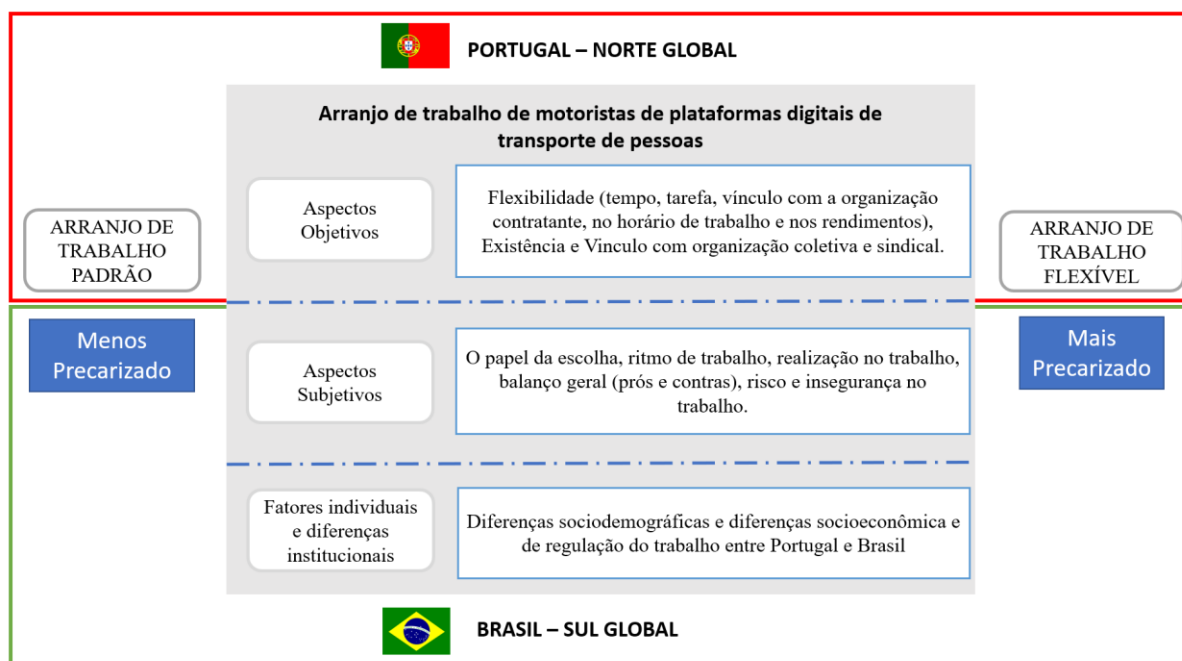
PORTUGAL – NORTE GLOBAL

Arranjo de trabalho de motoristas de plataformas digitais de transporte de pessoas

ARRANJO DE TRABALHO PADRÃO

Aspectos Objetivos

Flexibilidade (tempo, tarefa, vínculo com a organização contratante, no horário de trabalho e nos rendimentos), Existência e Vinculo com organização coletiva e sindical.

ARRANJO DE TRABALHO FLEXÍVEL

Menos Precarizado

Aspectos Subjetivos

O papel da escolha, ritmo de trabalho, realização no trabalho, balanço geral (prós e contras), risco e insegurança no trabalho.

Mais Precarizado

Fatores individuais e diferenças institucionais

Diferenças sociodemográficas e diferenças socioeconômica e de regulação do trabalho entre Portugal e Brasil

BRASIL – SUL GLOBAL